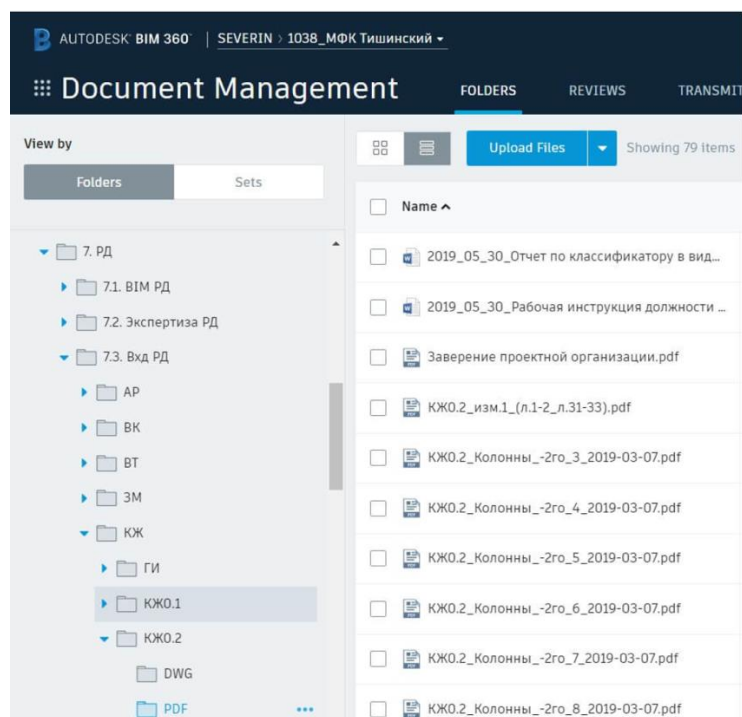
AUTODESK® BIM 360® | SEVERIN › 1038_МФК Тишинский ▾

Document Management FOLDERS REVIEWS TRANSMIT

View by

Folders Sets

7. РД
7.1. BIM РД
7.2. Экспертиза РД
7.3. Вхд РД
АР
ВК
ВТ
ЗМ
КЖ
ГИ
КЖ0.1
КЖ0.2
DWG
PDF

Upload Files Showing 79 items

Name ^

2019_05_30_Отчет по классификатору в вид...
2019_05_30_Рабочая инструкция должности ...
Заверение проектной организации.pdf
КЖ0.2_изм.1_(л.1-2_л.31-33).pdf
КЖ0.2_Колонны_-2го_3_2019-03-07.pdf
КЖ0.2_Колонны_-2го_4_2019-03-07.pdf
КЖ0.2_Колонны_-2го_5_2019-03-07.pdf
КЖ0.2_Колонны_-2го_6_2019-03-07.pdf
КЖ0.2_Колонны_-2го_7_2019-03-07.pdf
КЖ0.2_Колонны_-2го_8_2019-03-07.pdf